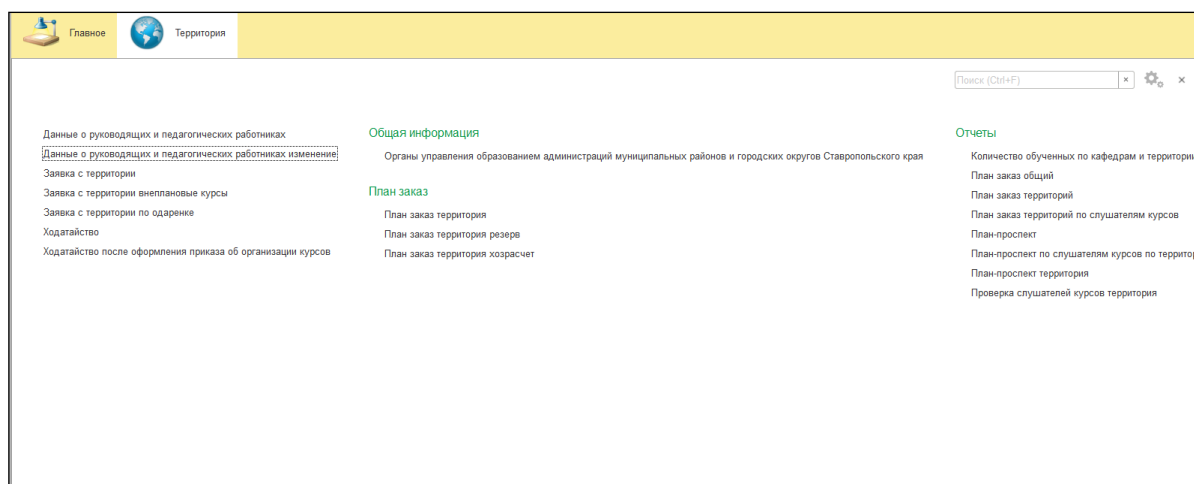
Главное
Территория

Поиск (Ctrl+F)
×

Данные о руководящих и педагогических работниках
Данные о руководящих и педагогических работниках изменение
Заявка с территории
Заявка с территории внеплановые курсы
Заявка с территории по одаренке
Ходатайство
Ходатайство после оформления приказа об организации курсов

Общая информация
Органы управления образованием администраций муниципальных районов и городских округов Ставропольского края

План заказ
План заказ территория
План заказ территория резерв
План заказ территория хозрасчет

Отчеты
Количество обученных по кафедрам и территори
План заказ общий
План заказ территорий
План заказ территорий по слушателям курсов
План-проспект
План-проспект по слушателям курсов по територ
План-проспект территория
Проверка слушателей курсов территория